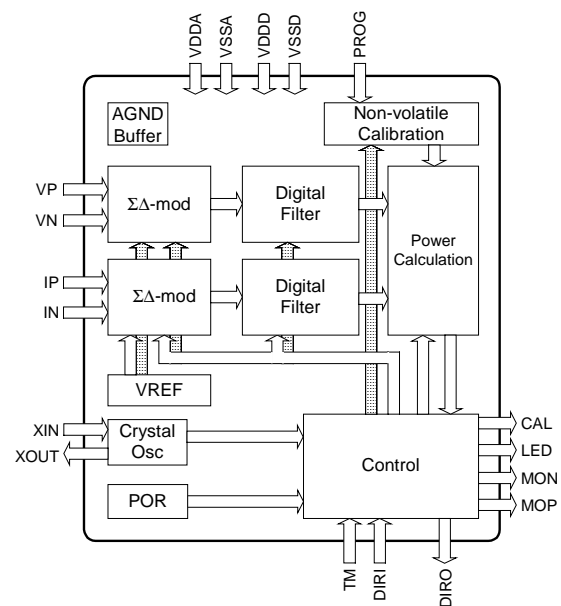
VDDA
VSSA
VDDD
VSSD
PROG

AGND Buffer

Non-volatile Calibration

VP
VN
ΣΔ-mod
Digital Filter
Power Calculation

IP
IN
ΣΔ-mod
Digital Filter

VREF

XIN
XOUT
Crystal Osc

Control

CAL
LED
MON
MOP

POR

TM
DIRI
DIRO